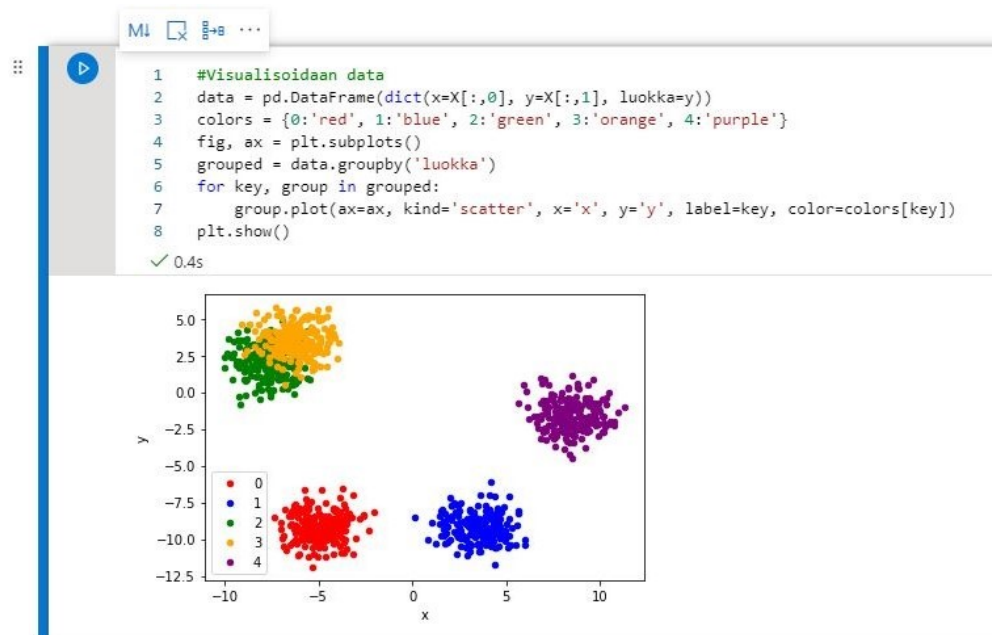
M↓ ···

1 #Visualisoidaan data
2 data = pd.DataFrame(dict(x=X[:,0], y=X[:,1], luokka=y))
3 colors = {0:'red', 1:'blue', 2:'green', 3:'orange', 4:'purple'}
4 fig, ax = plt.subplots()
5 grouped = data.groupby('luokka')
6 for key, group in grouped:
7     group.plot(ax=ax, kind='scatter', x='x', y='y', label=key, color=colors[key])
8 plt.show()

✓ 0.4s

5.0
2.5
0.0
−2.5
−5.0
−7.5
−10.0
−12.5
y

0
1
2
3
4

−10 −5 0 5 10
x